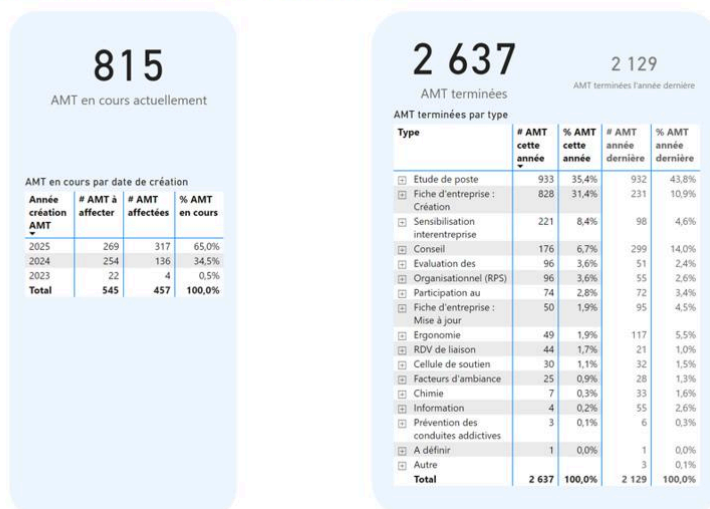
815

AMT en cours actuellement

AMT en cours par date de création

| Année création AMT | # AMT à affecter | # AMT affectées | % AMT en cours |
|---|---|---|---|
| 2025 | 269 | 317 | 65,0% |
| 2024 | 254 | 136 | 34,5% |
| 2023 | 22 | 4 | 0,5% |
| Total | 545 | 457 | 100,0% |

2 637

AMT terminées

2 129

AMT terminées l'année dernière

AMT terminées par type

| Type | # AMT cette année | % AMT cette année | # AMT année dernière | % AMT année dernière |
|---|---|---|---|---|
| Etude de poste | 933 | 35,4% | 932 | 43,8% |
| Fiche d'entreprise : Création | 828 | 31,4% | 231 | 10,9% |
| Sensibilisation interentreprise | 221 | 8,4% | 98 | 4,6% |
| Conseil | 176 | 6,7% | 299 | 14,0% |
| Evaluation des | 96 | 3,6% | 51 | 2,4% |
| Organisationnel (RPS) | 96 | 3,6% | 55 | 2,6% |
| Participation au | 74 | 2,8% | 72 | 3,4% |
| Fiche d'entreprise : Mise à jour | 50 | 1,9% | 95 | 4,5% |
| Ergonomie | 49 | 1,9% | 117 | 5,5% |
| RDV de liaison | 44 | 1,7% | 21 | 1,0% |
| Cellule de soutien | 30 | 1,1% | 32 | 1,5% |
| Facteurs d'ambiance | 25 | 0,9% | 28 | 1,3% |
| Chimie | 7 | 0,3% | 33 | 1,6% |
| Information | 4 | 0,2% | 55 | 2,6% |
| Prévention des conduites addictives | 3 | 0,1% | 6 | 0,3% |
| A définir | 1 | 0,0% | 1 | 0,0% |
| Autre | | | 3 | 0,1% |
| Total | 2 637 | 100,0% | 2 129 | 100,0% |